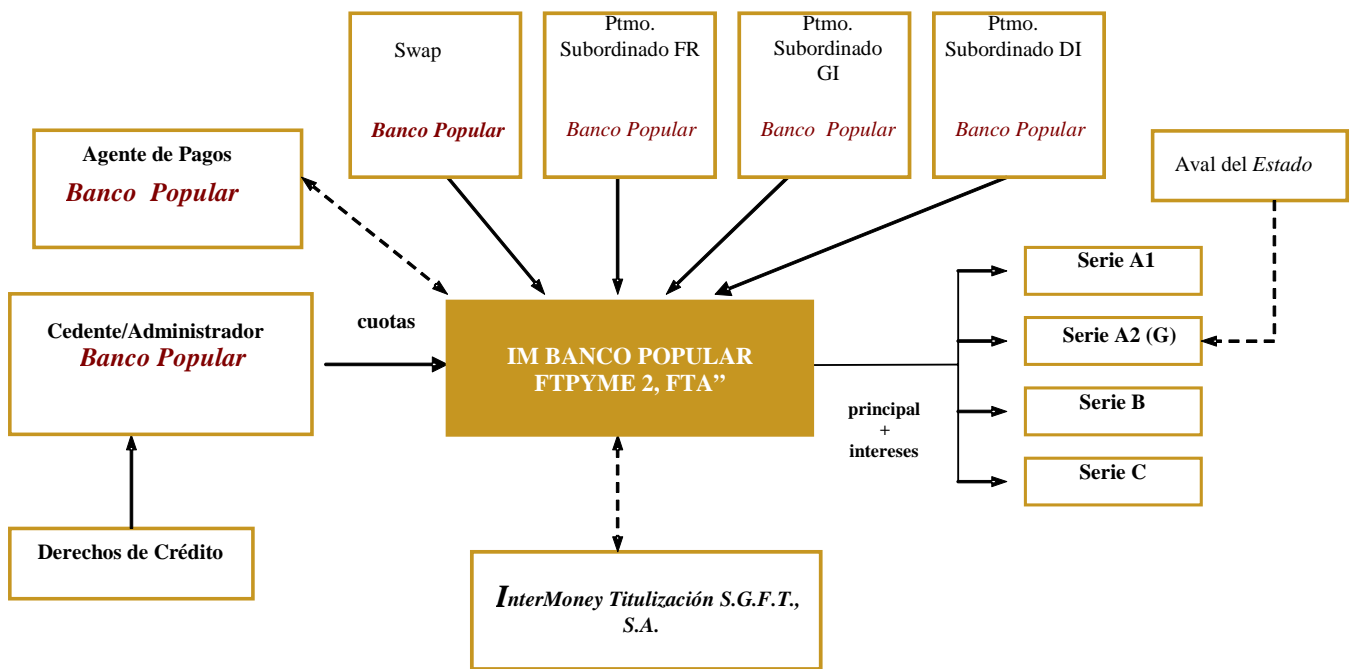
Swap
Banco Popular

Ptmo. Subordinado FR
Banco Popular

Ptmo. Subordinado GI
Banco Popular

Ptmo. Subordinado DI
Banco Popular

Agente de Pagos
Banco Popular

Aval del Estado

Cedente/Administrador
Banco Popular

cuotas

IM BANCO POPULAR FTPYME 2, FTA”

Serie A1
Serie A2 (G)
Serie B
Serie C

principal + intereses

Derechos de Crédito

InterMoney Titulización S.G.F.T., S.A.